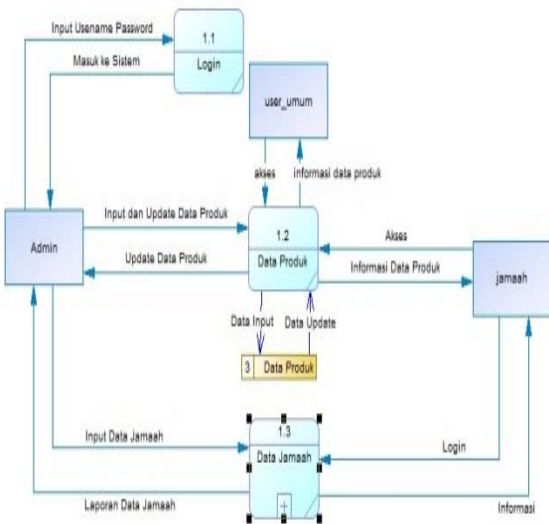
Input Usename Password

1.1

Login

Masuk ke Sistem

user_umum

akses

informasi data produk

Input dan Update Data Produk

1.2

Data Produk

Akses

Admin

Update Data Produk

Informasi Data Produk

jamaah

Data Input

Data Update

3 Data Produk

1.3

Input Data Jamaah

Data Jamaah

Login

Laporan Data Jamaah

Informasi